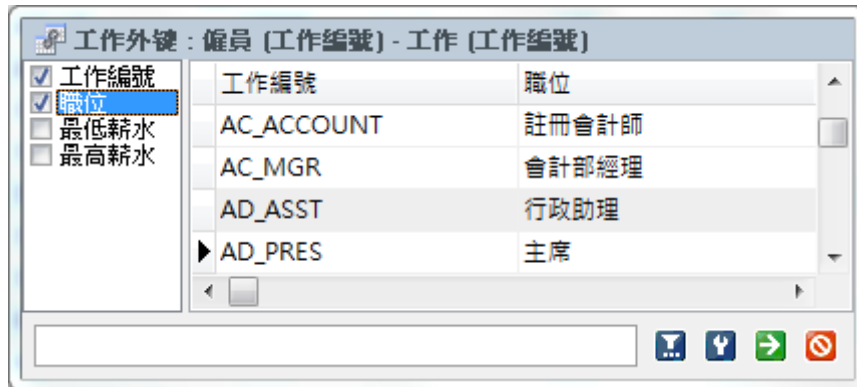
工作外键 : 僱員 (工作編號) - 工作 (工作編號)

☑ 工作編號
☑ 職位
☐ 最低薪水
☐ 最高薪水

| 工作編號 | 職位 |
|---|---|
| AC_ACCOUNT | 註冊會計師 |
| AC_MGR | 會計部經理 |
| AD_ASST | 行政助理 |
| AD_PRES | 主席 |